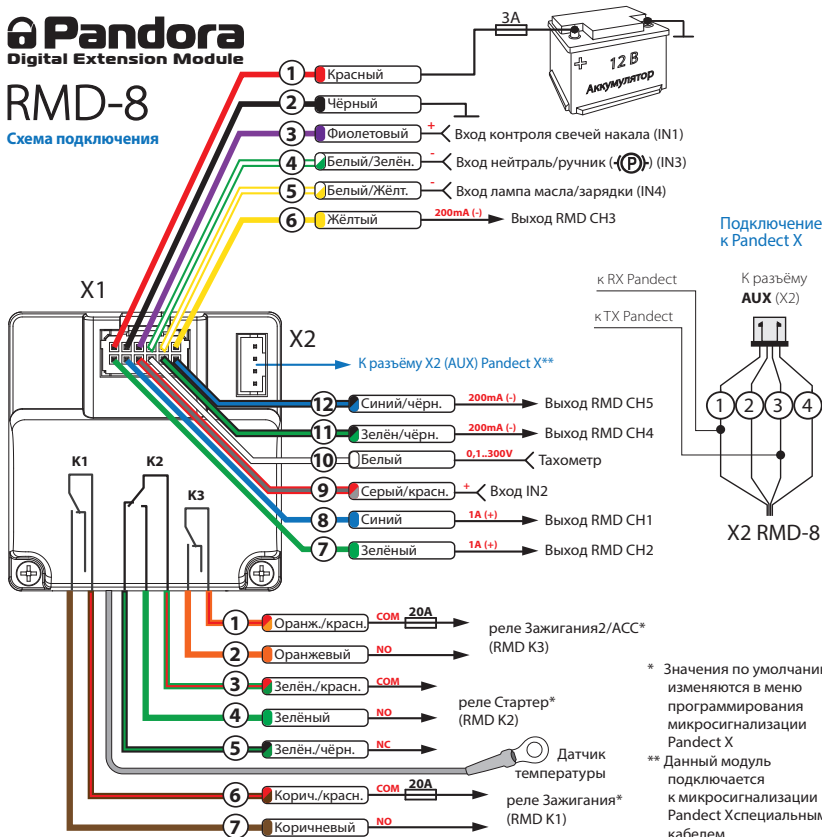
Pandora
Digital Extension Module
RMD-8
Схема подключения

3A
12 В
Аккумулятор

1 Красный
2 Чёрный
3 Фиолетовый + Вход контроля свечей накала (IN1)
4 Белый/Зелён. - Вход нейтраль/ручник (P) (IN3)
5 Белый/Жёлт. - Вход лампа масла/зарядки (IN4)
6 Жёлтый 200mA (-) Выход RMD CH3

X1
X2
К разъёму X2 (AUX) Pandect X**

Подключение к Pandect X
к RX Pandect
к TX Pandect
К разъёму AUX (X2)
1 2 3 4
X2 RMD-8

12 Синий/чёрн. 200mA (-) Выход RMD CH5
11 Зелён/чёрн. 200mA (-) Выход RMD CH4
10 Белый 0,1...300V Тахометр
9 Серый/красн. + Вход IN2
8 Синий 1A (+) Выход RMD CH1
7 Зелёный 1A (+) Выход RMD CH2

K1 K2 K3

1 Оранж./красн. COM 20A
2 Оранжевый NO
реле Зажигания2/ACC* (RMD K3)
3 Зелён./красн. COM
4 Зелёный NO
реле Стартер* (RMD K2)
5 Зелён./чёрн. NC
Датчик температуры
6 Корич./красн. COM 20A
7 Коричневый NO
реле Зажигания* (RMD K1)

* Значения по умолчанию изменяются в меню программирования микросигнализации Pandect X
** Данный модуль подключается к микросигнализации Pandect Xспециальным кабелем